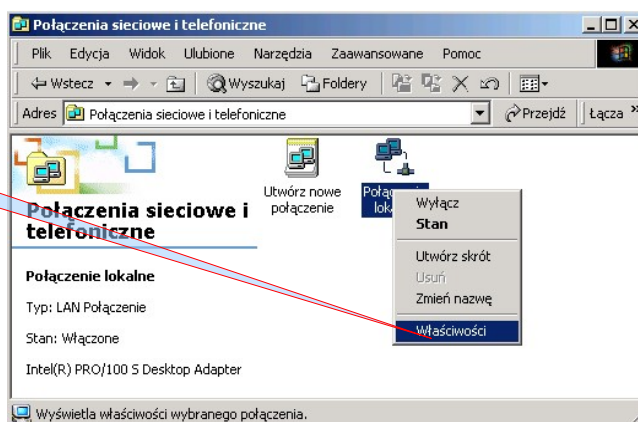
Połączenia sieciowe i telefoniczne

Plik Edycja Widok Ulubione Narzędzia Zaawansowane Pomoc

Wstecz → Wyszukaj Foldery

Adres Połączenia sieciowe i telefoniczne Przejdź Łącza »

Połączenia sieciowe i telefoniczne

Utwórz nowe połączenie

Połą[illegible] lok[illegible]

Wyłącz
Stan
Utwórz skrót
Usuń
Zmień nazwę
Właściwości

Połączenie lokalne

Typ: LAN Połączenie

Stan: Włączone

Intel(R) PRO/100 S Desktop Adapter

Wyświetla właściwości wybranego połączenia.